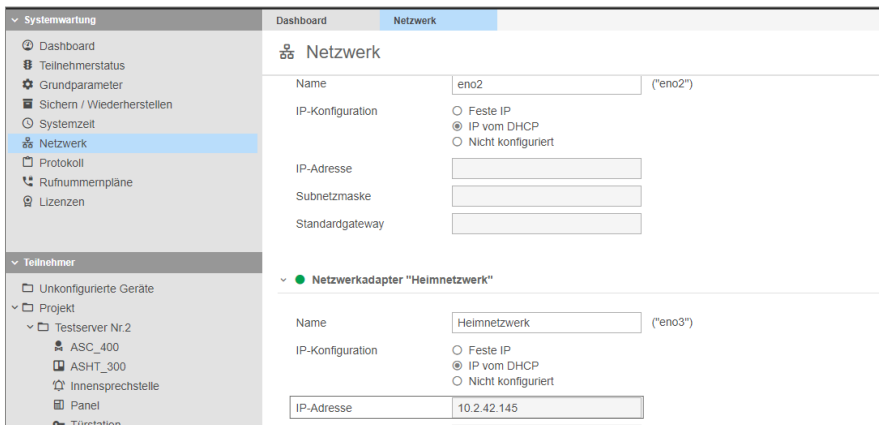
Systemwartung

Dashboard
Teilnehmerstatus
Grundparameter
Sichern / Wiederherstellen
Systemzeit
Netzwerk
Protokoll
Rufnummernpläne
Lizenzen

Teilnehmer

Unkonfigurierte Geräte
Projekt
Testserver Nr.2
ASC_400
ASHT_300
Innensprechstelle
Panel
Türstation

Dashboard
Netzwerk

Netzwerk

Name
eno2
("eno2")
IP-Konfiguration
Feste IP
IP vom DHCP
Nicht konfiguriert
IP-Adresse
Subnetzmaske
Standardgateway

Netzwerkadapter "Heimnetzwerk"

Name
Heimnetzwerk
("eno3")
IP-Konfiguration
Feste IP
IP vom DHCP
Nicht konfiguriert
IP-Adresse
10.2.42.145